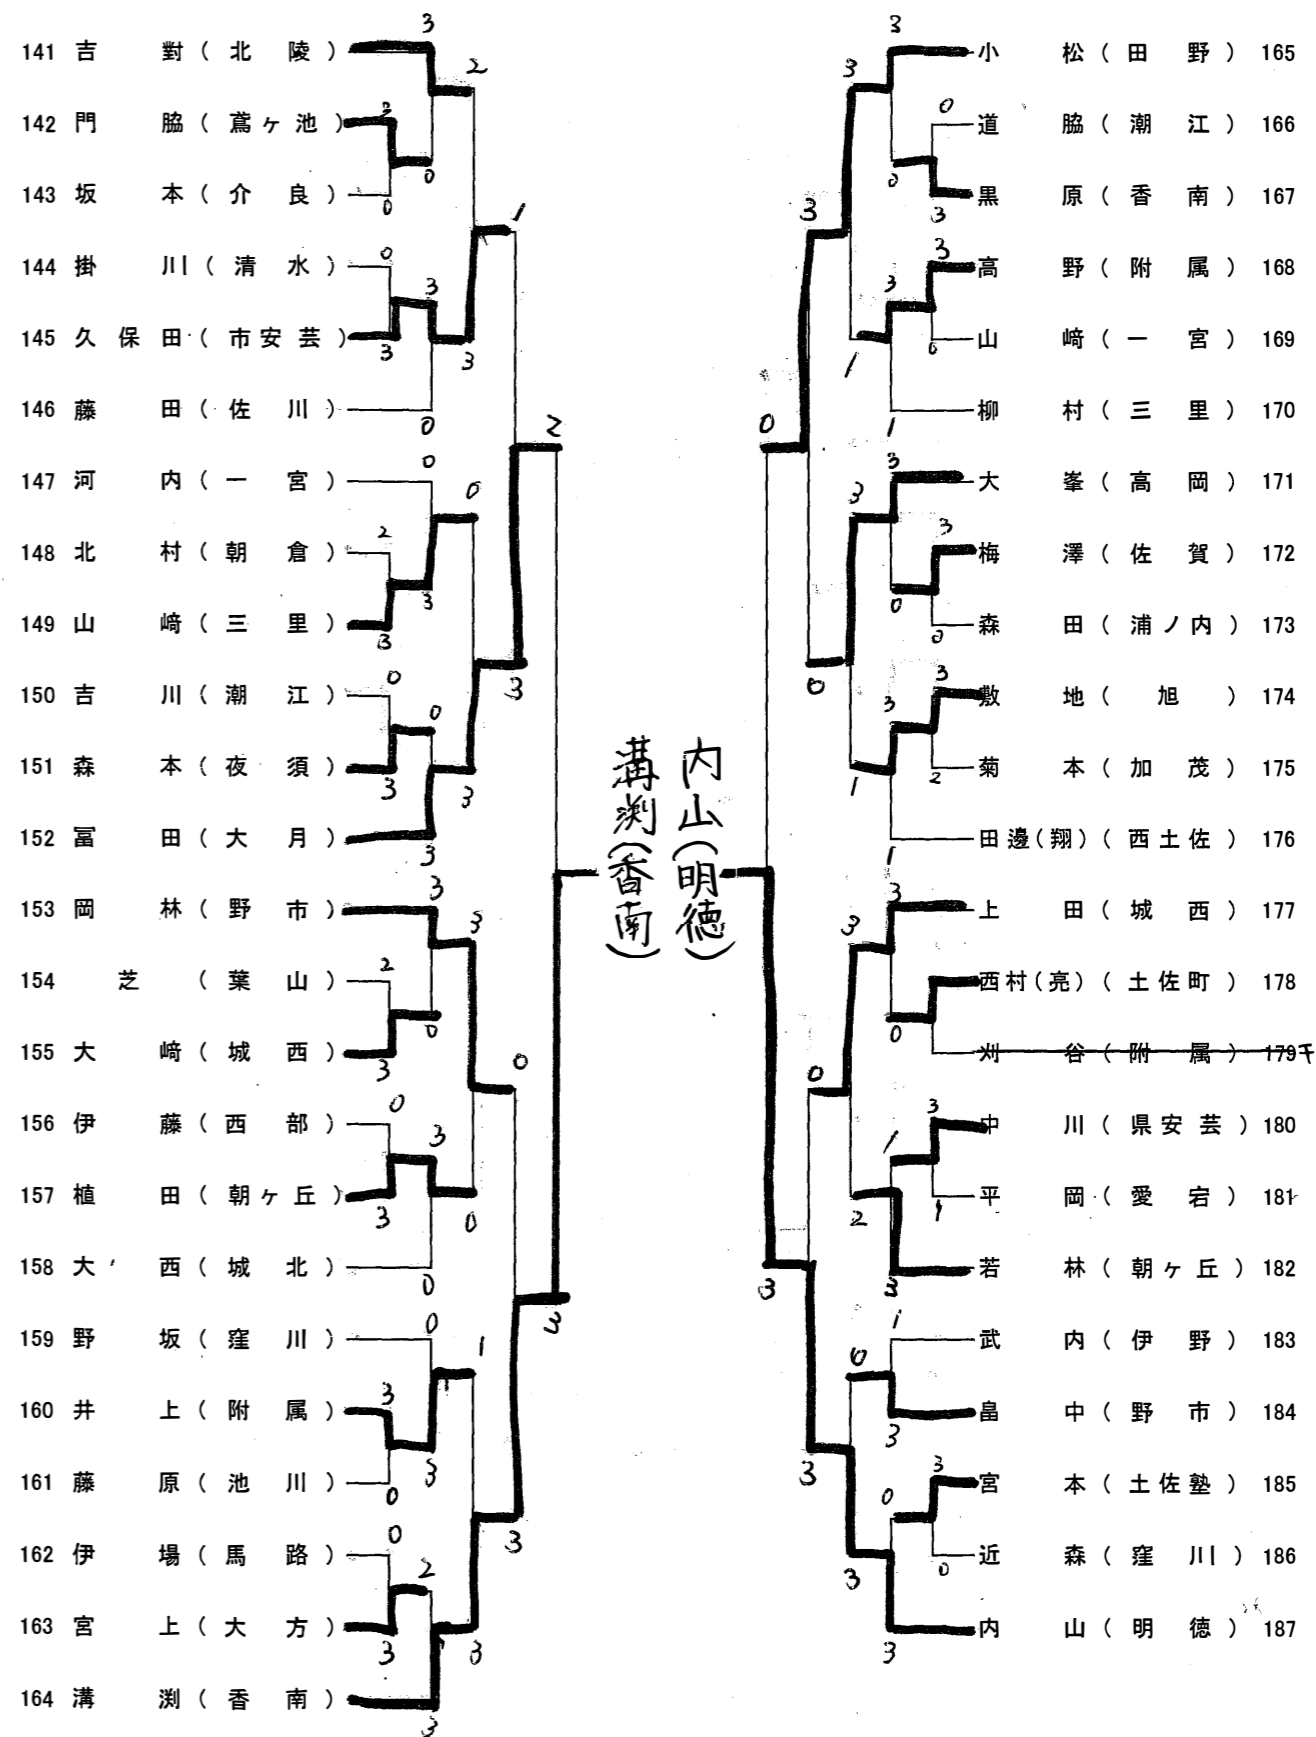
141 吉 對（北陵）
142 門 脇（蔦ヶ池）
143 坂 本（介良）
144 掛 川（清水）
145 久保田（市安芸）
146 藤 田（佐川）
147 河 内（一宮）
148 北 村（朝倉）
149 山 崎（三里）
150 吉 川（潮江）
151 森 本（夜須）
152 冨 田（大月）
153 岡 林（野市）
154 芝（葉山）
155 大 崎（城西）
156 伊 藤（西部）
157 植 田（朝ヶ丘）
158 大 西（城北）
159 野 坂（窪川）
160 井 上（附属）
161 藤 原（池川）
162 伊 場（馬路）
163 宮 上（大方）
164 溝 渕（香南）

3 2 2 0 0 1 0 3 3 3 0 2 0 0 2 3 3 3 0 0 3 3 3 3 0 3 2 0 3 0 3 0 3 3 0 1 0 3 3 3 0 0 2 3 3 3 3

内山(明徳)
溝渕(香南)

小 松（田野）165
道 脇（潮江）166
黒 原（香南）167
高 野（附属）168
山 崎（一宮）169
柳 村（三里）170
大 峯（高岡）171
梅 澤（佐賀）172
森 田（浦ノ内）173
數 地（旭）174
菊 本（加茂）175
田邊(翔)（西土佐）176
上 田（城西）177
西村(亮)（土佐町）178
刈 谷（附属）179千
中 川（県安芸）180
平 岡（愛宕）181
若 林（朝ヶ丘）182
武 内（伊野）183
畠 中（野市）184
宮 本（土佐塾）185
近 森（窪川）186
内 山（明徳）187

3 3 0 0 3 3 3 3 0 1 1 0 3 3 0 0 0 3 3 1 2 1 3 0 0 1 1 2 3 3 1 0 3 3 3 0 0 3 3 3